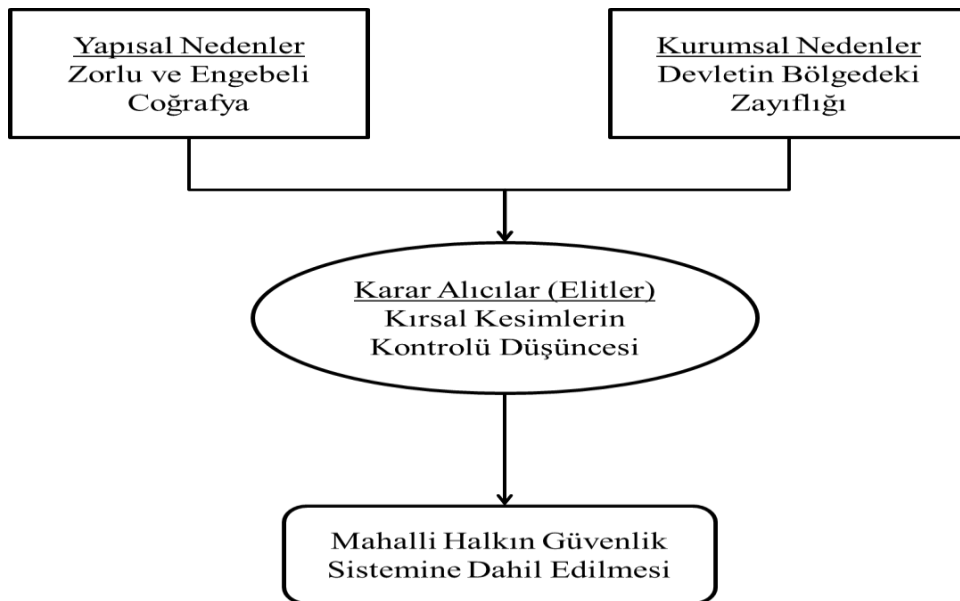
Yapısal Nedenler
Zorlu ve Engebeli Coğrafya

Kurumsal Nedenler
Devletin Bölgedeki Zayıflığı

Karar Alıcılar (Elitler)
Kırsal Kesimlerin Kontrolü Düşüncesi

Mahalli Halkın Güvenlik Sistemine Dahil Edilmesi